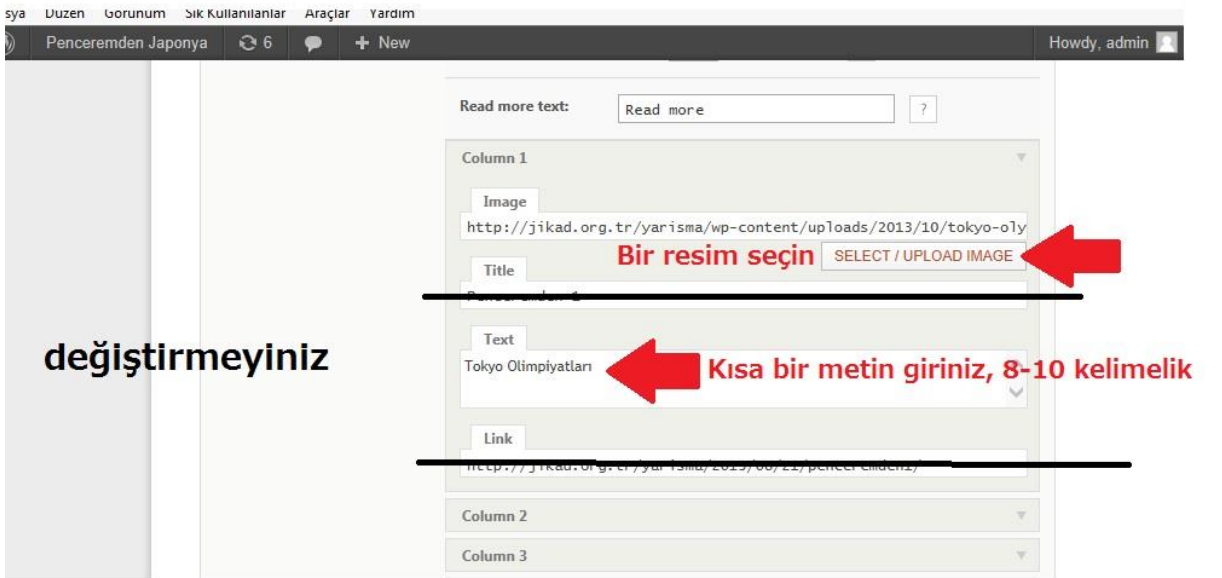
sya Duzen Gorunum Sik Kullanilanlar Araçlar Yardim

Penceremden Japonya 6 + New Howdy, admin

Read more text: Read more ?

Column 1

Image
http://jikad.org.tr/yarisma/wp-content/uploads/2013/10/tokyo-oly

Bir resim seçin SELECT / UPLOAD IMAGE

Title
Penceremden 1

değiştirmeyiniz

Text
Tokyo Olimpiyatları

Kısa bir metin giriniz, 8-10 kelimelik

Link
http://jikad.org.tr/yarisma/2013/08/21/penceremden1/

Column 2

Column 3